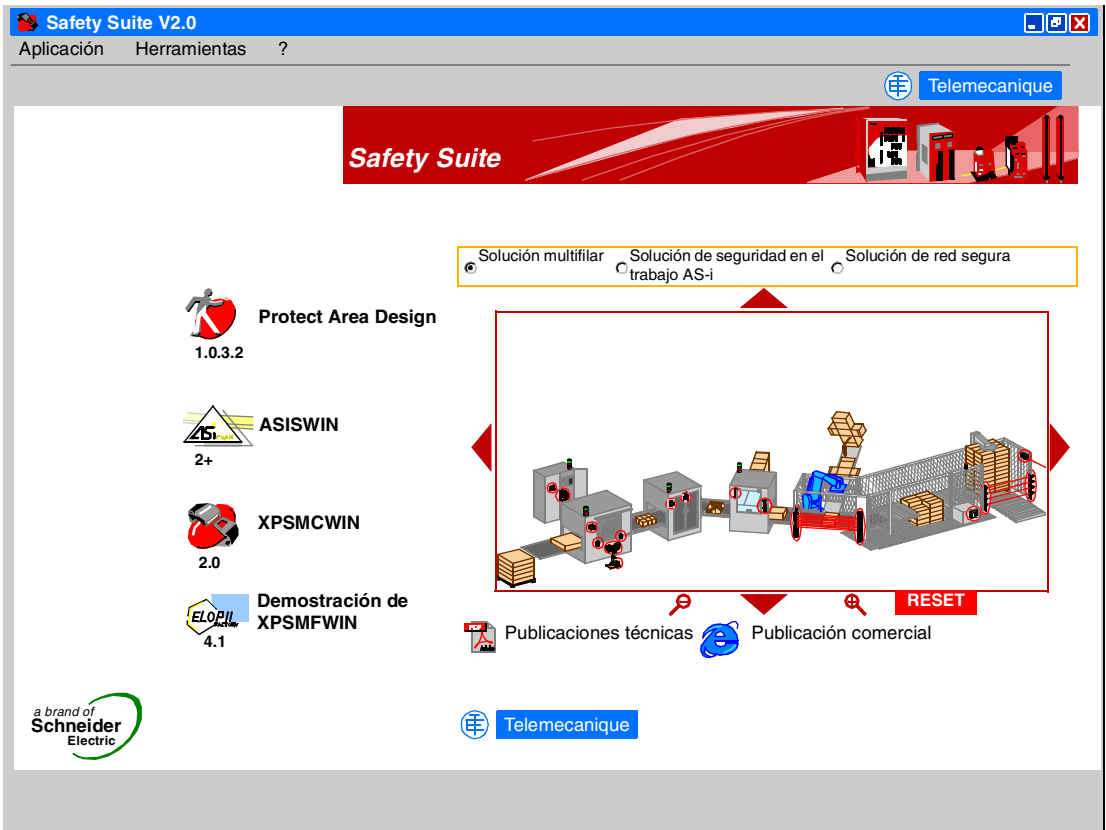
Safety Suite V2.0

Aplicación Herramientas ?

Telemecanique

Safety Suite

Solución multifilar
Solución de seguridad en el trabajo AS-i
Solución de red segura

Protect Area Design
1.0.3.2

ASISWIN
2+

XPSMCWIN
2.0

ELOPII
Demostración de XPSMFWIN
4.1

RESET

Publicaciones técnicas
Publicación comercial

a brand of
Schneider
Electric

Telemecanique